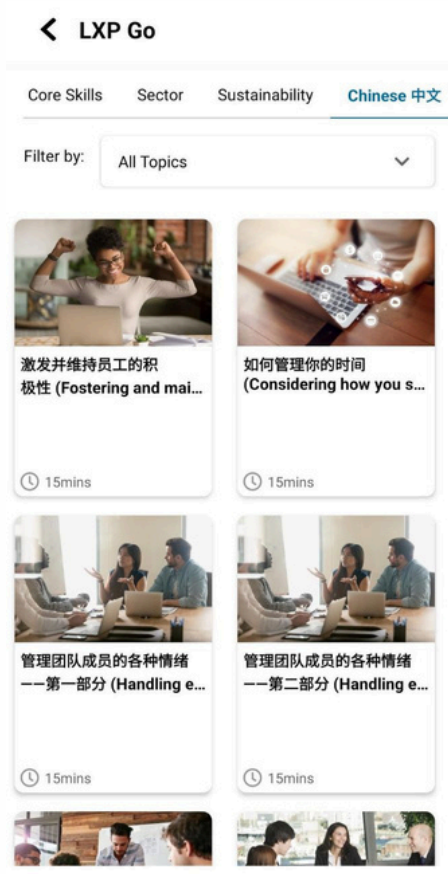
LXP Go

Core Skills Sector Sustainability Chinese 中文

Filter by: All Topics

激发并维持员工的积极性 (Fostering and mai...

15mins

如何管理你的时间 (Considering how you s...

15mins

管理团队成员的各种情绪——第一部分 (Handling e...

15mins

管理团队成员的各种情绪——第二部分 (Handling e...

15mins